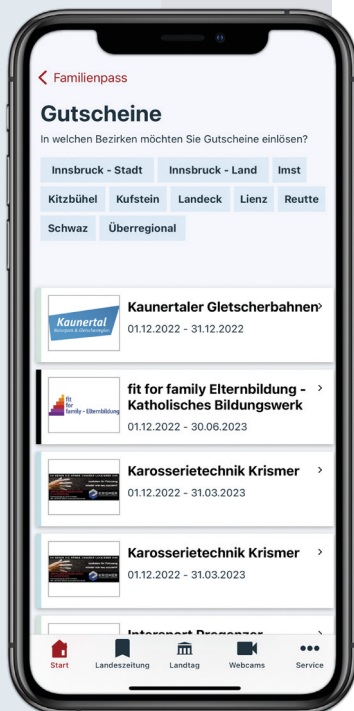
Familienpass

Gutscheine

In welchen Bezirken möchten Sie Gutscheine einlösen?

Innsbruck - Stadt | Innsbruck - Land | Imst | Kitzbühel | Kufstein | Landeck | Lienz | Reutte | Schwaz | Überregional

Kaunertal
Naturpark & Gletscherregion

Kaunertaler Gletscherbahnen
01.12.2022 - 31.12.2022

fit for family - Elternbildung

fit for family Elternbildung - Katholisches Bildungswerk
01.12.2022 - 30.06.2023

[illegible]

Karosserietechnik Krismer
01.12.2022 - 31.03.2023

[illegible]

Karosserietechnik Krismer
01.12.2022 - 31.03.2023

Intersport Pregenzer

Start | Landeszeitung | Landtag | Webcams | Service